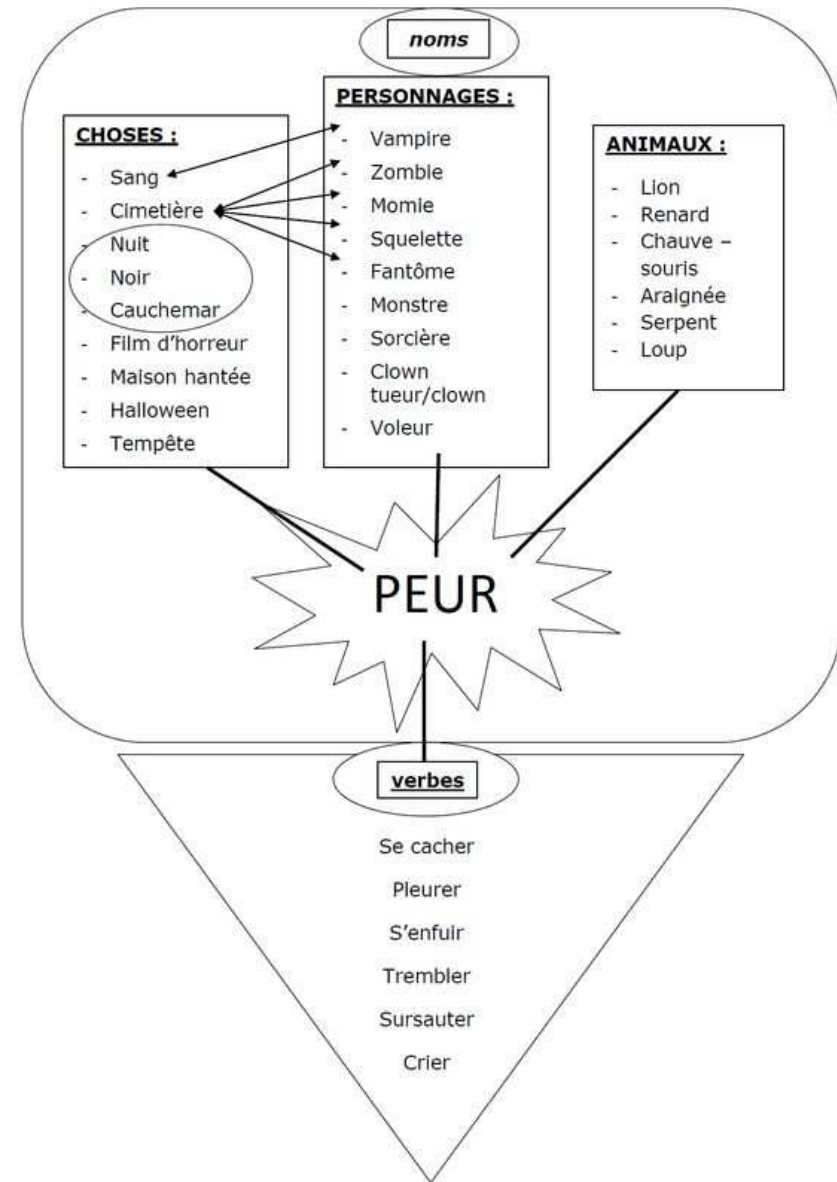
noms

CHOSES :

- Sang
- Cimetière
- Nuit
- Noir
- Cauchemar
- Film d'horreur
- Maison hantée
- Halloween
- Tempête

PERSONNAGES :

- Vampire
- Zombie
- Momie
- Squelette
- Fantôme
- Monstre
- Sorcière
- Clown tueur/clown
- Voleur

ANIMAUX :

- Lion
- Renard
- Chauve – souris
- Araignée
- Serpent
- Loup

PEUR

verbes

Se cacher

Pleurer

S'enfuir

Trembler

Sursauter

Crier